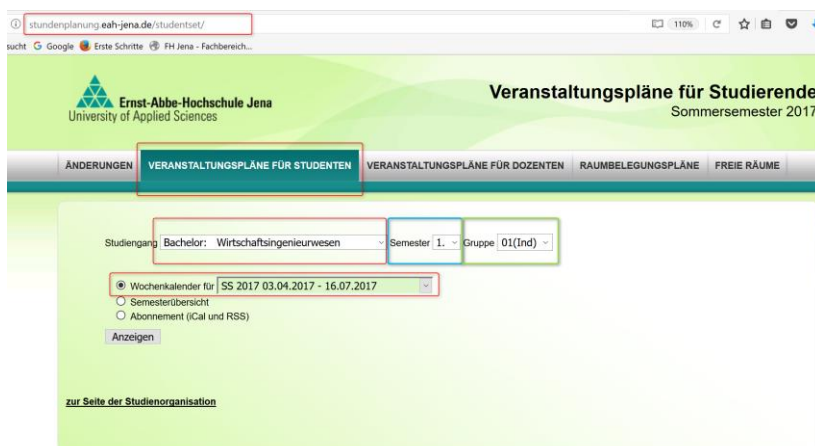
stundenplanung.eah-jena.de/studentset/

110%

sucht Google Erste Schritte FH Jena - Fachbereich...

Ernst-Abbe-Hochschule Jena
University of Applied Sciences

Veranstaltungspläne für Studierende
Sommersemester 2017

ÄNDERUNGEN | VERANSTALTUNGSPLÄNE FÜR STUDENTEN | VERANSTALTUNGSPLÄNE FÜR DOZENTEN | RAUMBELEGUNGSPLÄNE | FREIE RÄUME

Studiengang Bachelor: Wirtschaftsingenieurwesen Semester 1. Gruppe 01(Ind)

Wochenkalender für SS 2017 03.04.2017 - 16.07.2017
Semesterübersicht
Abonnement (iCal und RSS)

Anzeigen

zur Seite der Studienorganisation